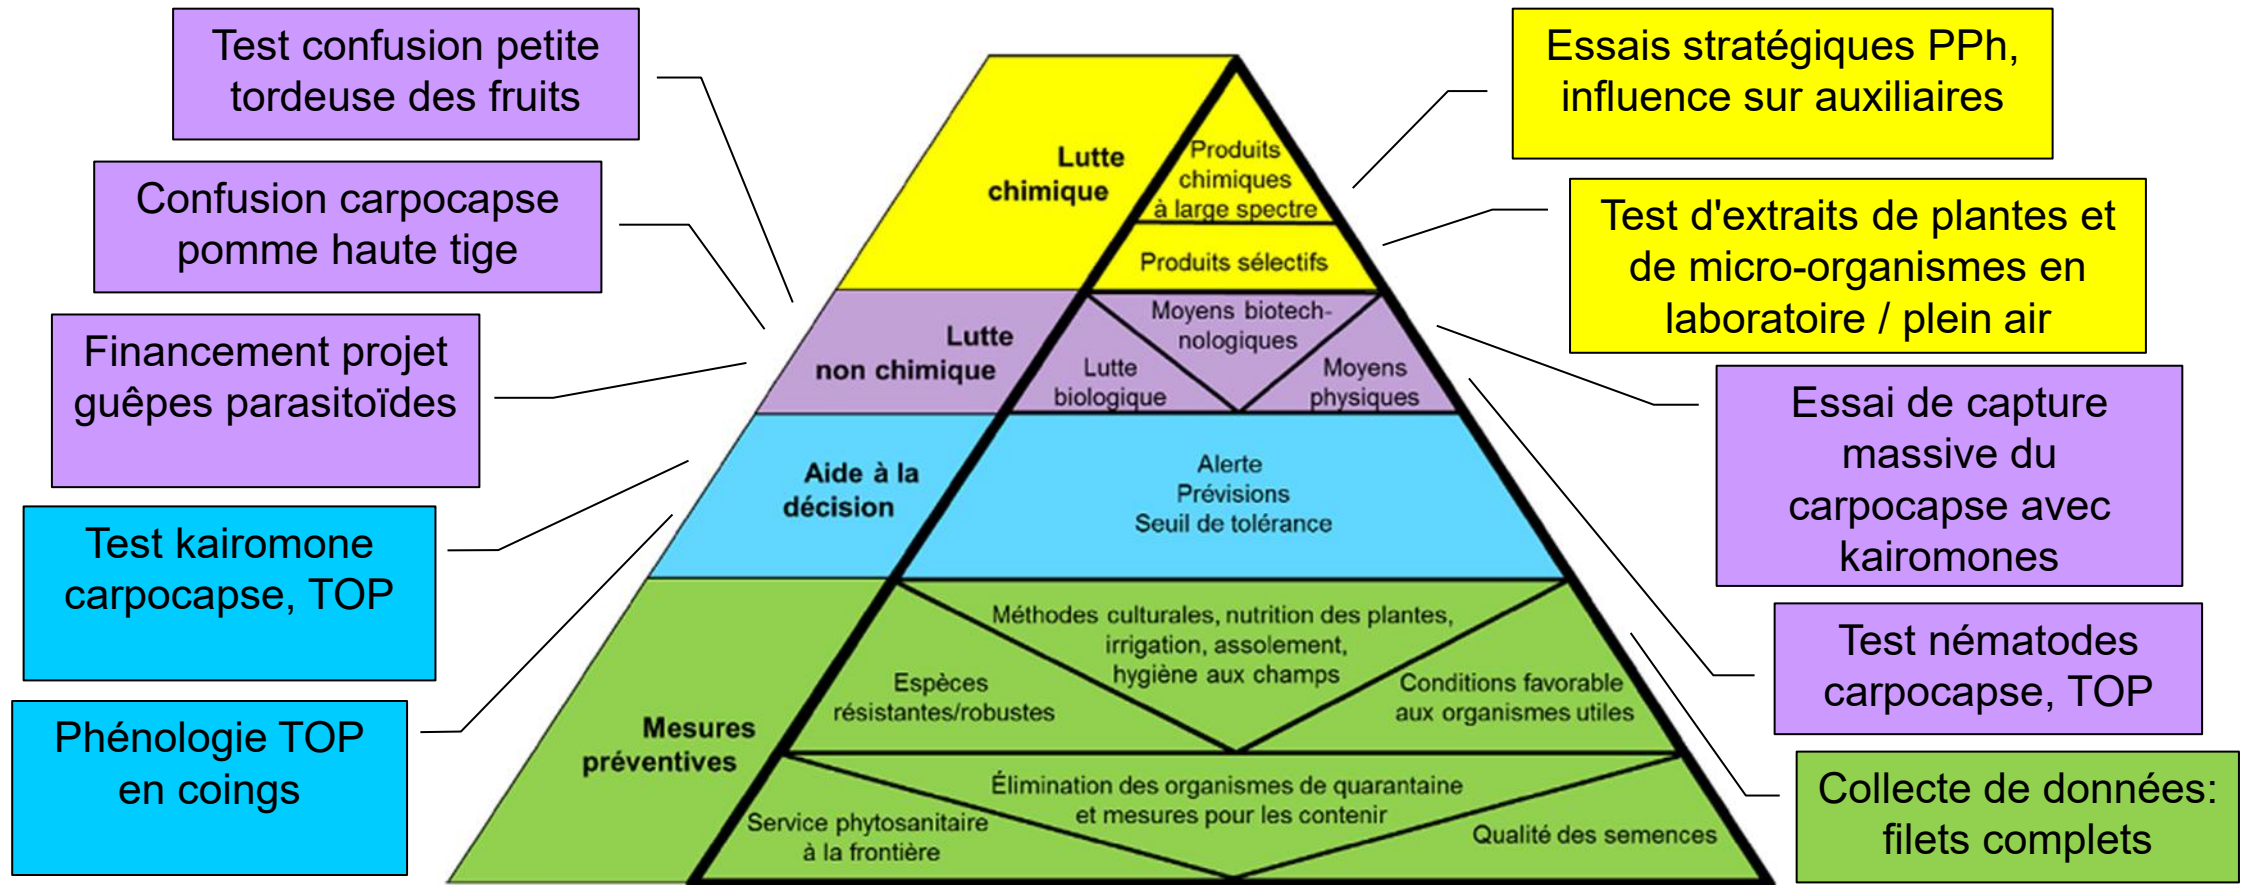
Test confusion petite tordeuse des fruits

Confusion carpocapse pomme haute tige

Financement projet guêpes parasitoïdes

Test kairomone carpocapse, TOP

Phénologie TOP en coings

Lutte chimique

Produits chimiques à large spectre

Produits sélectifs

Lutte non chimique

Moyens biotechnologiques

Lutte biologique

Moyens physiques

Aide à la décision

Alerte
Prévisions
Seuil de tolérance

Mesures préventives

Méthodes culturales, nutrition des plantes, irrigation, assolement, hygiène aux champs

Espèces résistantes/robustes

Conditions favorable aux organismes utiles

Élimination des organismes de quarantaine et mesures pour les contenir

Service phytosanitaire à la frontière

Qualité des semences

Essais stratégiques PPh, influence sur auxiliaires

Test d'extraits de plantes et de micro-organismes en laboratoire / plein air

Essai de capture massive du carpocapse avec kairomones

Test nématodes carpocapse, TOP

Collecte de données: filets complets